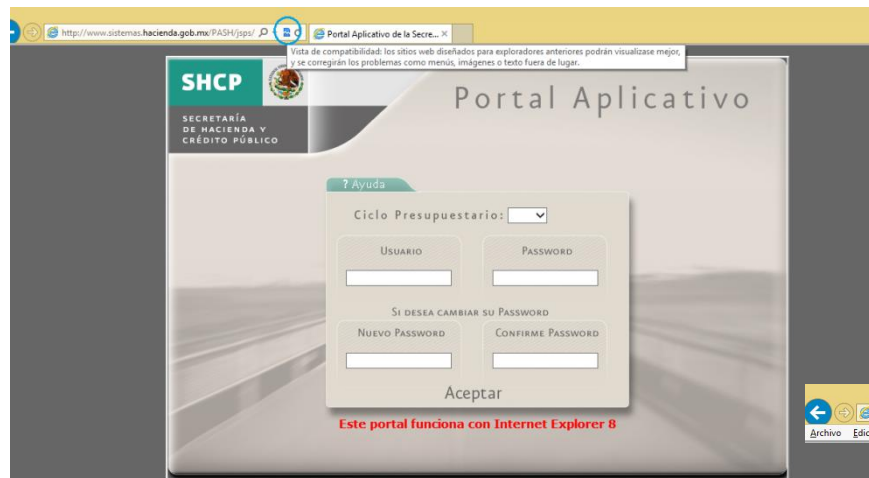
http://www.sistemas.hacienda.gob.mx/PASH/jsps/

Portal Aplicativo de la Secre...

Vista de compatibilidad: los sitios web diseñados para exploradores anteriores podrán visualizase mejor, y se corregirán los problemas como menús, imágenes o texto fuera de lugar.

SHCP

SECRETARÍA DE HACIENDA Y CRÉDITO PÚBLICO

Portal Aplicativo

? Ayuda

Ciclo Presupuestario:

Usuario

Password

Si desea cambiar su Password

Nuevo Password

Confirme Password

Aceptar

Este portal funciona con Internet Explorer 8

Archivo Edic